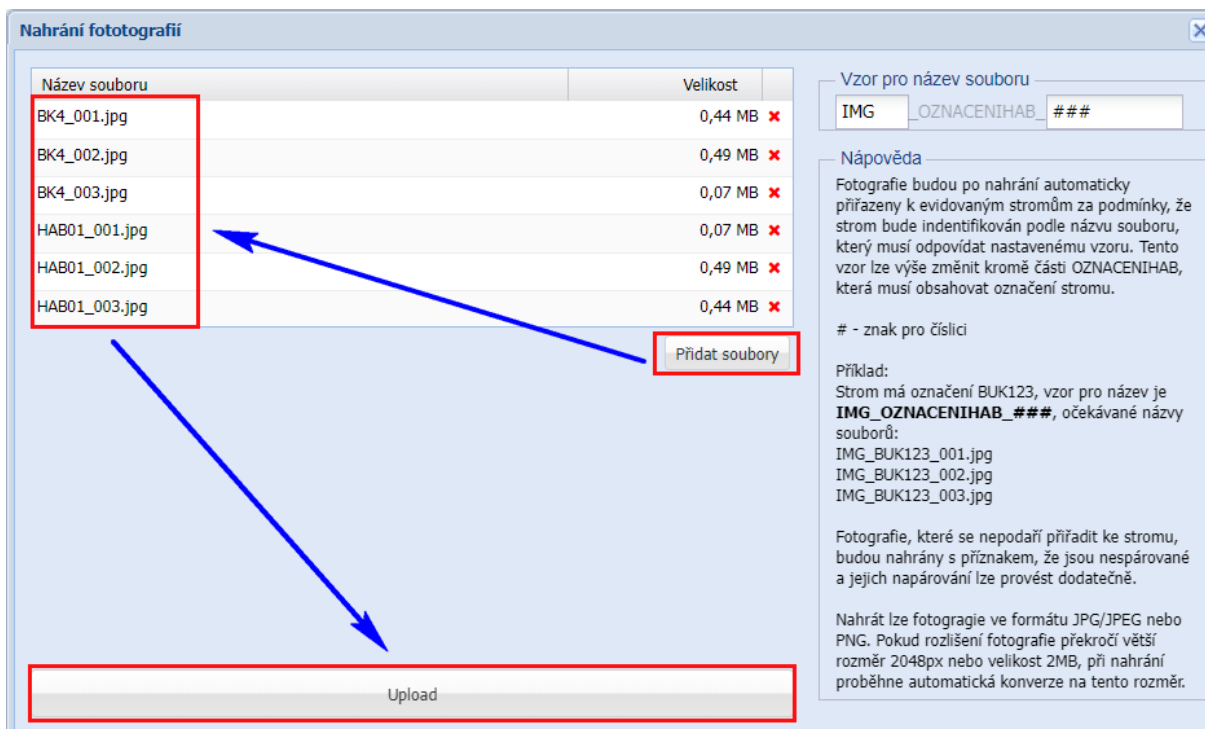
Nahrání fotografií

| Název souboru | Velikost | |
|---|---|---|
| BK4_001.jpg | 0,44 MB | ✖ |
| BK4_002.jpg | 0,49 MB | ✖ |
| BK4_003.jpg | 0,07 MB | ✖ |
| HAB01_001.jpg | 0,07 MB | ✖ |
| HAB01_002.jpg | 0,49 MB | ✖ |
| HAB01_003.jpg | 0,44 MB | ✖ |

Přidat soubory

Upload

Vzor pro název souboru

IMG _OZNACENIHAB_ ###

Nápověda

Fotografie budou po nahrání automaticky přiřazeny k evidovaným stromům za podmínky, že strom bude indentifikován podle názvu souboru, který musí odpovídat nastavenému vzoru. Tento vzor lze výše změnit kromě části OZNACENIHAB, která musí obsahovat označení stromu.

# - znak pro číslici

Příklad:
Strom má označení BUK123, vzor pro název je **IMG_OZNACENIHAB_###**, očekávané názvy souborů:
IMG_BUK123_001.jpg
IMG_BUK123_002.jpg
IMG_BUK123_003.jpg

Fotografie, které se nepodaří přiřadit ke stromu, budou nahrány s příznakem, že jsou nespárované a jejich napárování lze provést dodatečně.

Nahrát lze fotogragie ve formátu JPG/JPEG nebo PNG. Pokud rozlišení fotografie překročí větší rozměr 2048px nebo velikost 2MB, při nahrání proběhne automatická konverze na tento rozměr.